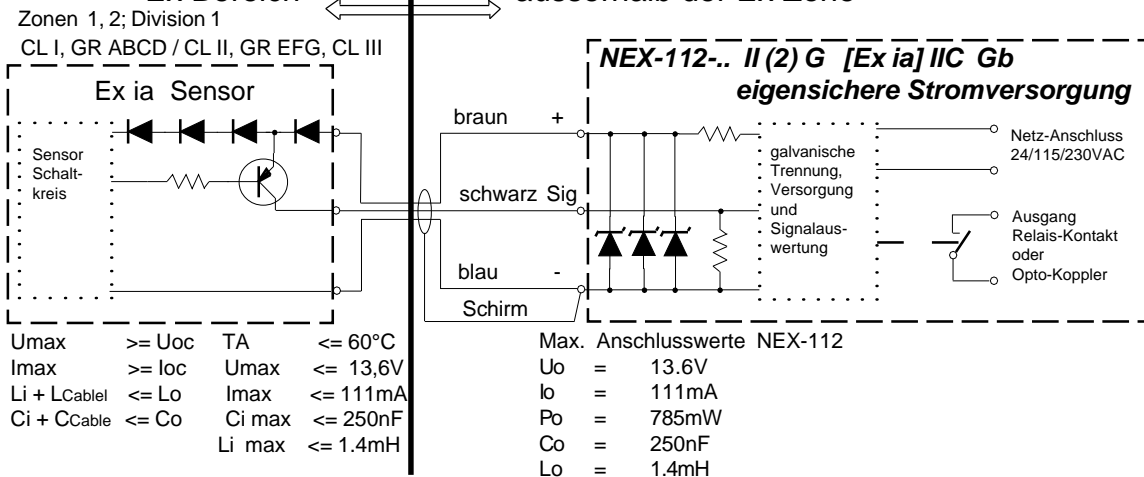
Ex-Bereich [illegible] ausserhalb der Ex-Zone
Zonen 1, 2; Division 1
CL I, GR ABCD / CL II, GR EFG, CL III

Ex ia Sensor

Sensor Schaltkreis

NEX-112-.. II (2) G [Ex ia] IIC Gb
eigensichere Stromversorgung

braun +
schwarz Sig
blau -
Schirm

galvanische Trennung, Versorgung und Signalauswertung

Netz-Anschluss 24/115/230VAC

Ausgang Relais-Kontakt oder Opto-Koppler

| | | | | |
|---|---|---|---|---|
| Umax | >= Uoc | TA | <= 60°C |
| Imax | >= Ioc | Umax | <= 13,6V |
| Li + LCablel | <= Lo | Imax | <= 111mA |
| Ci + CCable | <= Co | Ci max | <= 250nF |
| | | Li max | <= 1.4mH |

Max. Anschlusswerte NEX-112
| | | |
|---|---|---|
| Uo | = | 13.6V |
| Io | = | 111mA |
| Po | = | 785mW |
| Co | = | 250nF |
| Lo | = | 1.4mH |